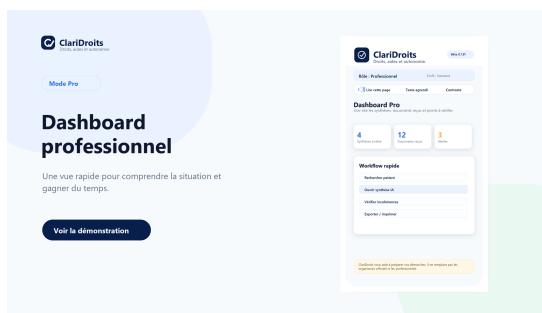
ClariDroits
Droits, aides et autonomie

Mode Pro

Dashboard professionnel

Une vue rapide pour comprendre la situation et gagner du temps.

Voir la démonstration

ClariDroits
Droits, aides et autonomie

Mode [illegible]

Rôle : Professionnel
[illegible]

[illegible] cette page
Texte agrandi
Contraste

Dashboard Pro
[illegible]

4
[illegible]

12
Documents reçus

3
Alertes

Workflow rapide

Rechercher patient
Ouvrir synthèse IA
Vérifier incohérences
Exporter / imprimer

ClariDroits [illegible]